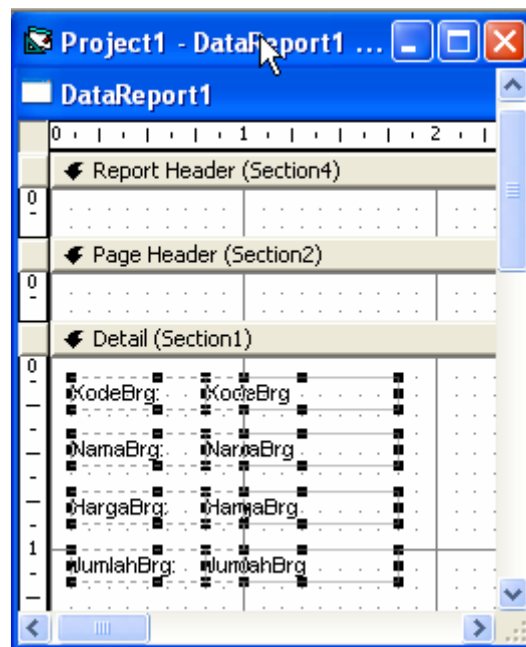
Project1 - DataReport1 ...

DataReport1

0 1 2

Report Header (Section4)

0

Page Header (Section2)

0

Detail (Section1)

0

1

KodeBrg: KodeBrg

NamaBrg: NamaBrg

HargaBrg: HargaBrg

JumlahBrg: JumlahBrg